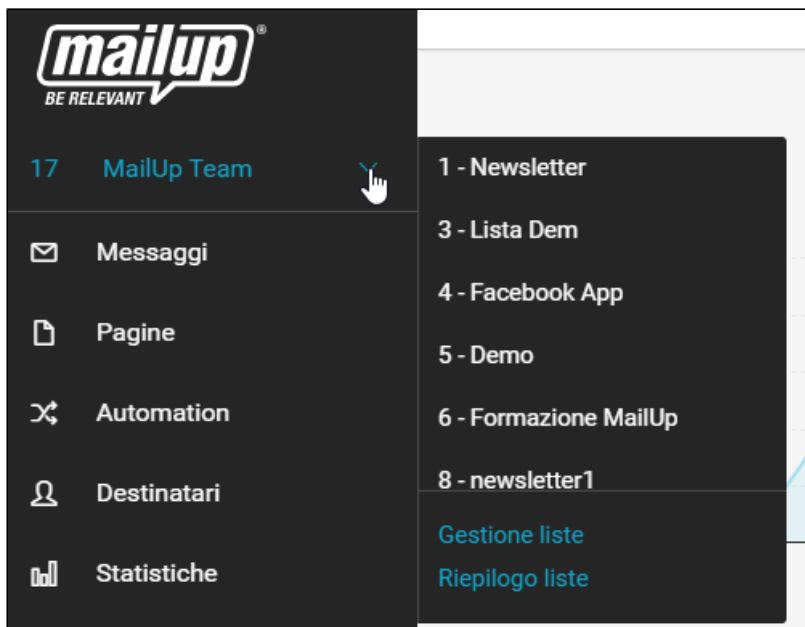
mailup®
BE RELEVANT

17 MailUp Team

Messaggi

Pagine

Automation

Destinatari

Statistiche

1 - Newsletter

3 - Lista Dem

4 - Facebook App

5 - Demo

6 - Formazione MailUp

8 - newsletter1

Gestione liste

Riepilogo liste